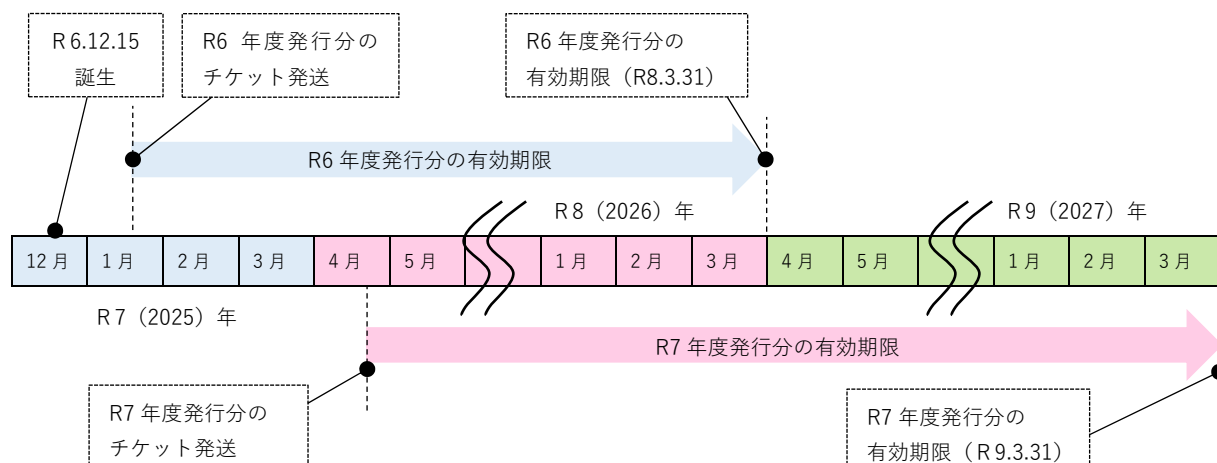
R 6.12.15
誕生

R6 年度発行分の
チケット発送

R6 年度発行分の
有効期限（R8.3.31）

R6 年度発行分の有効期限

R 8（2026）年

R 9（2027）年

| 12 月 | 1 月 | 2 月 | 3 月 | 4 月 | 5 月 | | 1 月 | 2 月 | 3 月 | 4 月 | 5 月 | | 1 月 | 2 月 | 3 月 |
|---|---|---|---|---|---|---|---|---|---|---|---|---|---|---|---|

R 7（2025）年

R7 年度発行分の有効期限

R7 年度発行分の
チケット発送

R7 年度発行分の
有効期限（R 9.3.31）